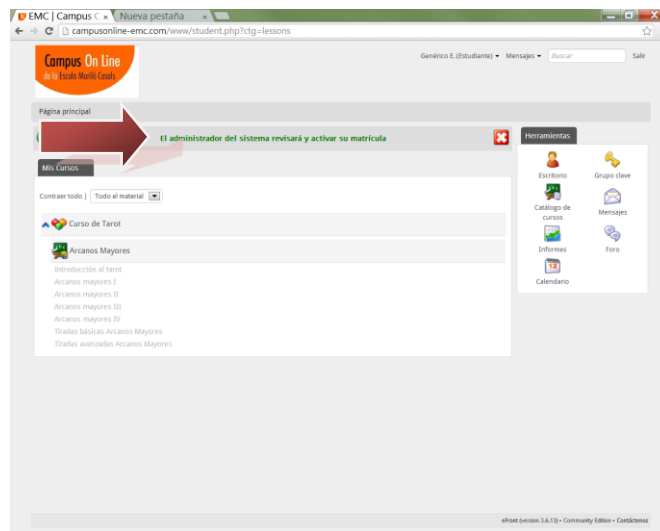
EMC | Campus C ×
Nueva pestaña ×
campusonline-emc.com/www/student.php?ctg=lessons

Campus On Line
de la Escola Marilò Casals

Genérico E. (Estudiante) ▾ Mensajes ▾ Buscar Salir

Página principal

El administrador del sistema revisará y activar su matrícula

Mis Cursos

Contraer todo | Todo el material

Curso de Tarot

Arcanos Mayores

Introducción al tarot
Arcanos mayores I
Arcanos mayores II
Arcanos mayores III
Arcanos mayores IV
Tiradas básicas Arcanos Mayores
Tiradas avanzadas Arcanos Mayores

Herramientas

Escritorio
Grupo clave
Catálogo de cursos
Mensajes
Informes
Foro
12
Calendario

eFront (version 3.6.13) • Community Edition • Contáctenos